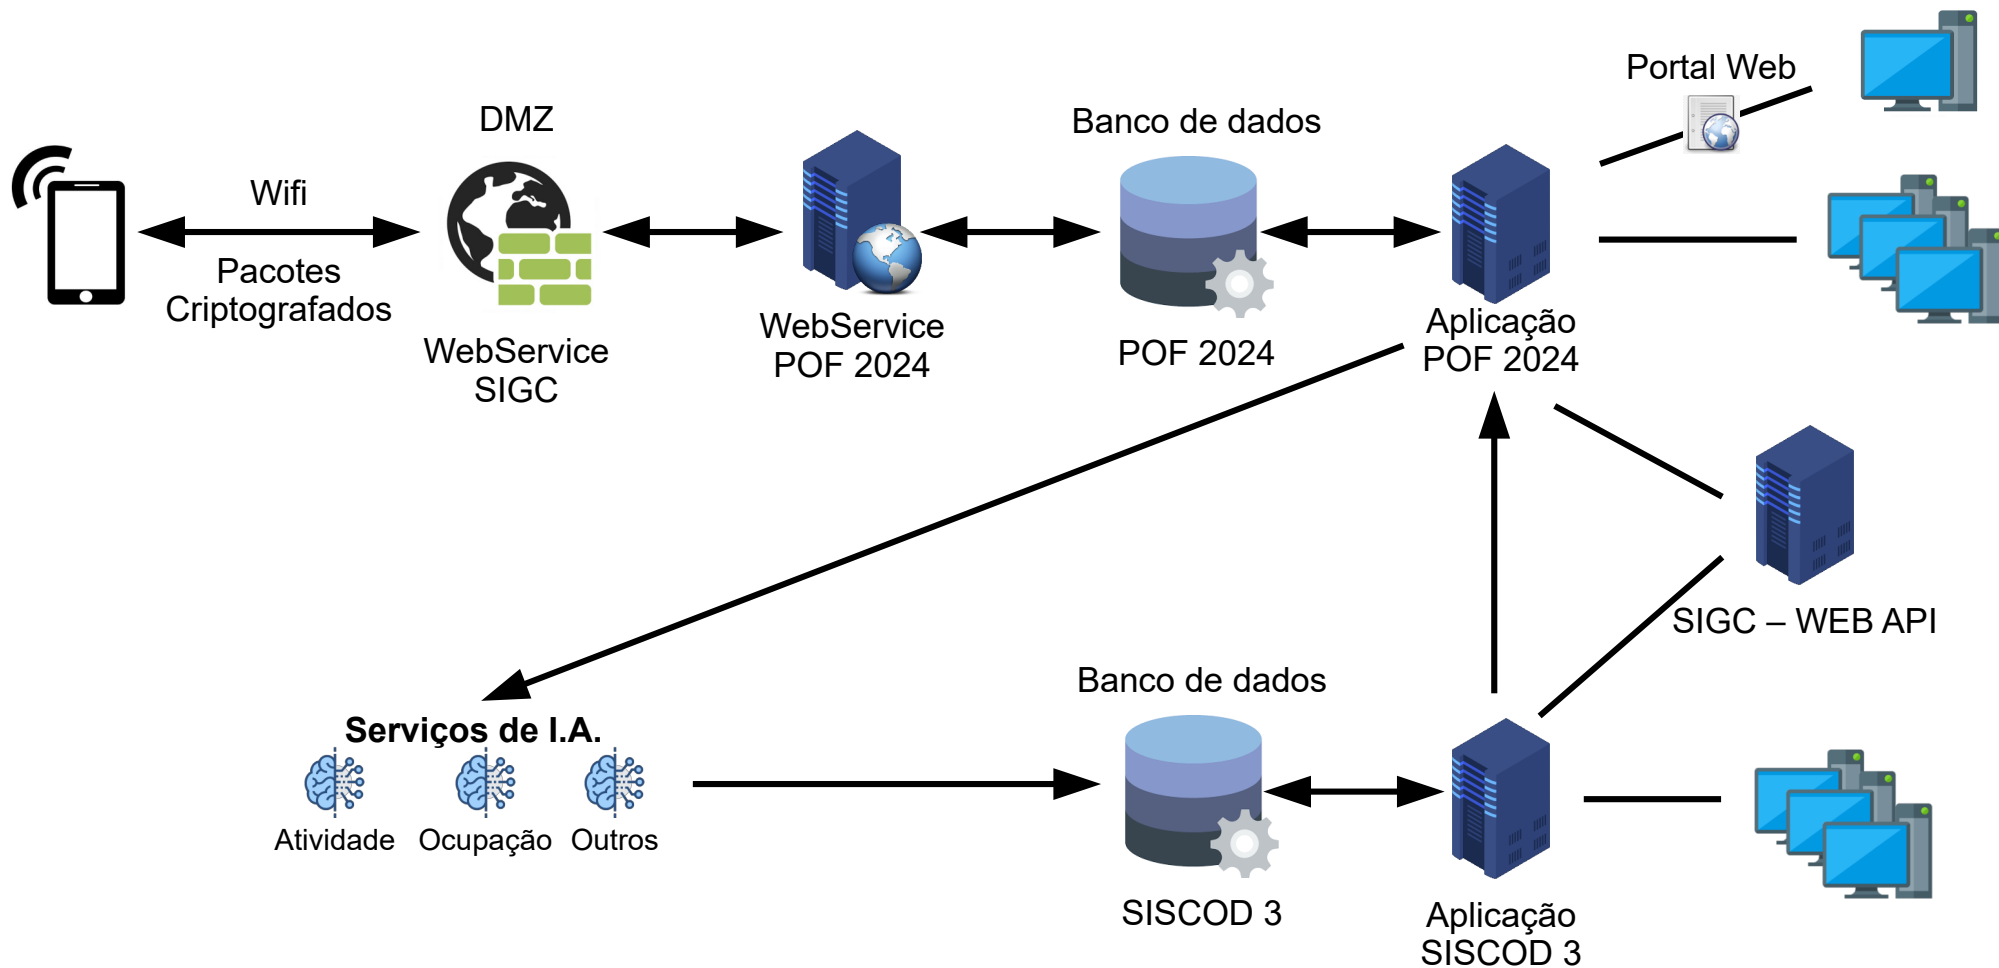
Wifi

Pacotes Criptografados

DMZ

WebService SIGC

WebService POF 2024

Banco de dados

POF 2024

Aplicação POF 2024

Portal Web

SIGC – WEB API

Serviços de I.A.

Atividade

Ocupação

Outros

Banco de dados

SISCOD 3

Aplicação SISCOD 3